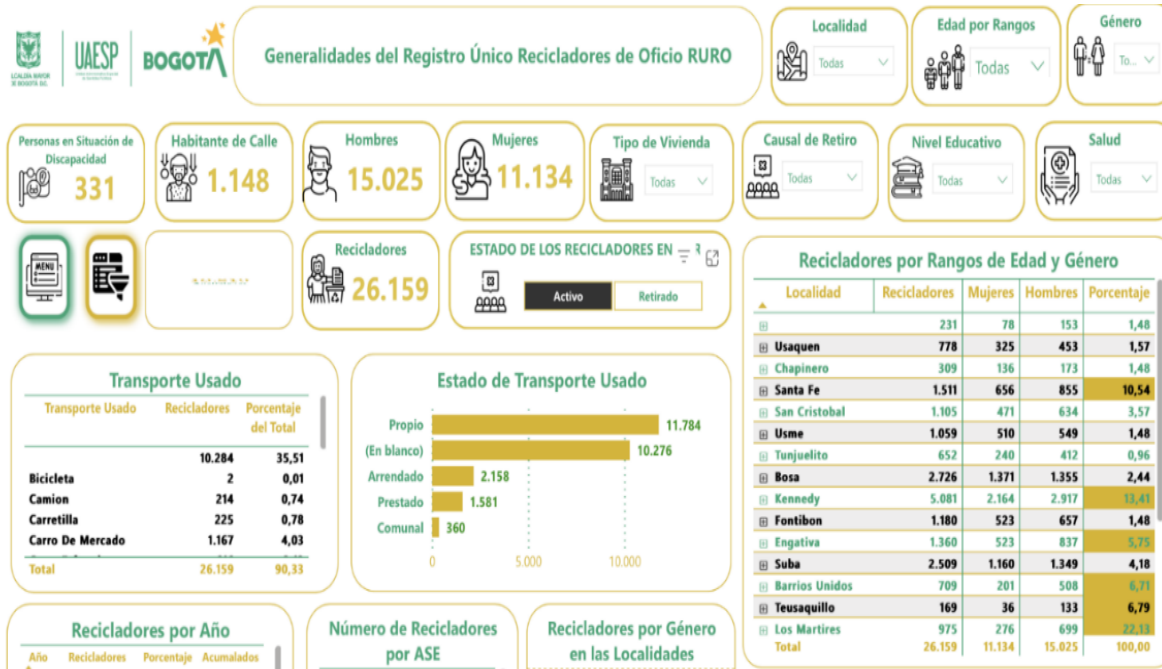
ALCALDÍA MAYOR DE BOGOTÁ D.C.

UAESP

BOGOTÁ

Generalidades del Registro Único Recicladores de Oficio RURO

Localidad
Todas

Edad por Rangos
Todas

Género
To...

Personas en Situación de Discapacidad
331

Habitante de Calle
1.148

Hombres
15.025

Mujeres
11.134

Tipo de Vivienda
Todas

Causal de Retiro
Todas

Nivel Educativo
Todas

Salud
Todas

MENU

Recicladores
26.159

ESTADO DE LOS RECICLADORES EN
Activo
Retirado

Recicladores por Rangos de Edad y Género

| Localidad | Recicladores | Mujeres | Hombres | Porcentaje |
|---|---|---|---|---|
| ⊞ | 231 | 78 | 153 | 1,48 |
| ⊞ Usaquen | 778 | 325 | 453 | 1,57 |
| ⊞ Chapinero | 309 | 136 | 173 | 1,48 |
| ⊞ Santa Fe | 1.511 | 656 | 855 | 10,54 |
| ⊞ San Cristobal | 1.105 | 471 | 634 | 3,57 |
| ⊞ Usme | 1.059 | 510 | 549 | 1,48 |
| ⊞ Tunjuelito | 652 | 240 | 412 | 0,96 |
| ⊞ Bosa | 2.726 | 1.371 | 1.355 | 2,44 |
| ⊞ Kennedy | 5.081 | 2.164 | 2.917 | 13,41 |
| ⊞ Fontibon | 1.180 | 523 | 657 | 1,48 |
| ⊞ Engativa | 1.360 | 523 | 837 | 5,75 |
| ⊞ Suba | 2.509 | 1.160 | 1.349 | 4,18 |
| ⊞ Barrios Unidos | 709 | 201 | 508 | 6,71 |
| ⊞ Teusaquillo | 169 | 36 | 133 | 6,79 |
| ⊞ Los Martires | 975 | 276 | 699 | 22,13 |
| Total | 26.159 | 11.134 | 15.025 | 100,00 |

Transporte Usado

| Transporte Usado | Recicladores | Porcentaje del Total |
|---|---|---|
| | 10.284 | 35,51 |
| Bicicleta | 2 | 0,01 |
| Camion | 214 | 0,74 |
| Carretilla | 225 | 0,78 |
| Carro De Mercado | 1.167 | 4,03 |
| Total | 26.159 | 90,33 |

Estado de Transporte Usado
Propio 11.784
(En blanco) 10.276
Arrendado 2.158
Prestado 1.581
Comunal 360
0 5.000 10.000

Recicladores por Año
Año Recicladores Porcentaje Acumulados

Número de Recicladores por ASE

Recicladores por Género en las Localidades